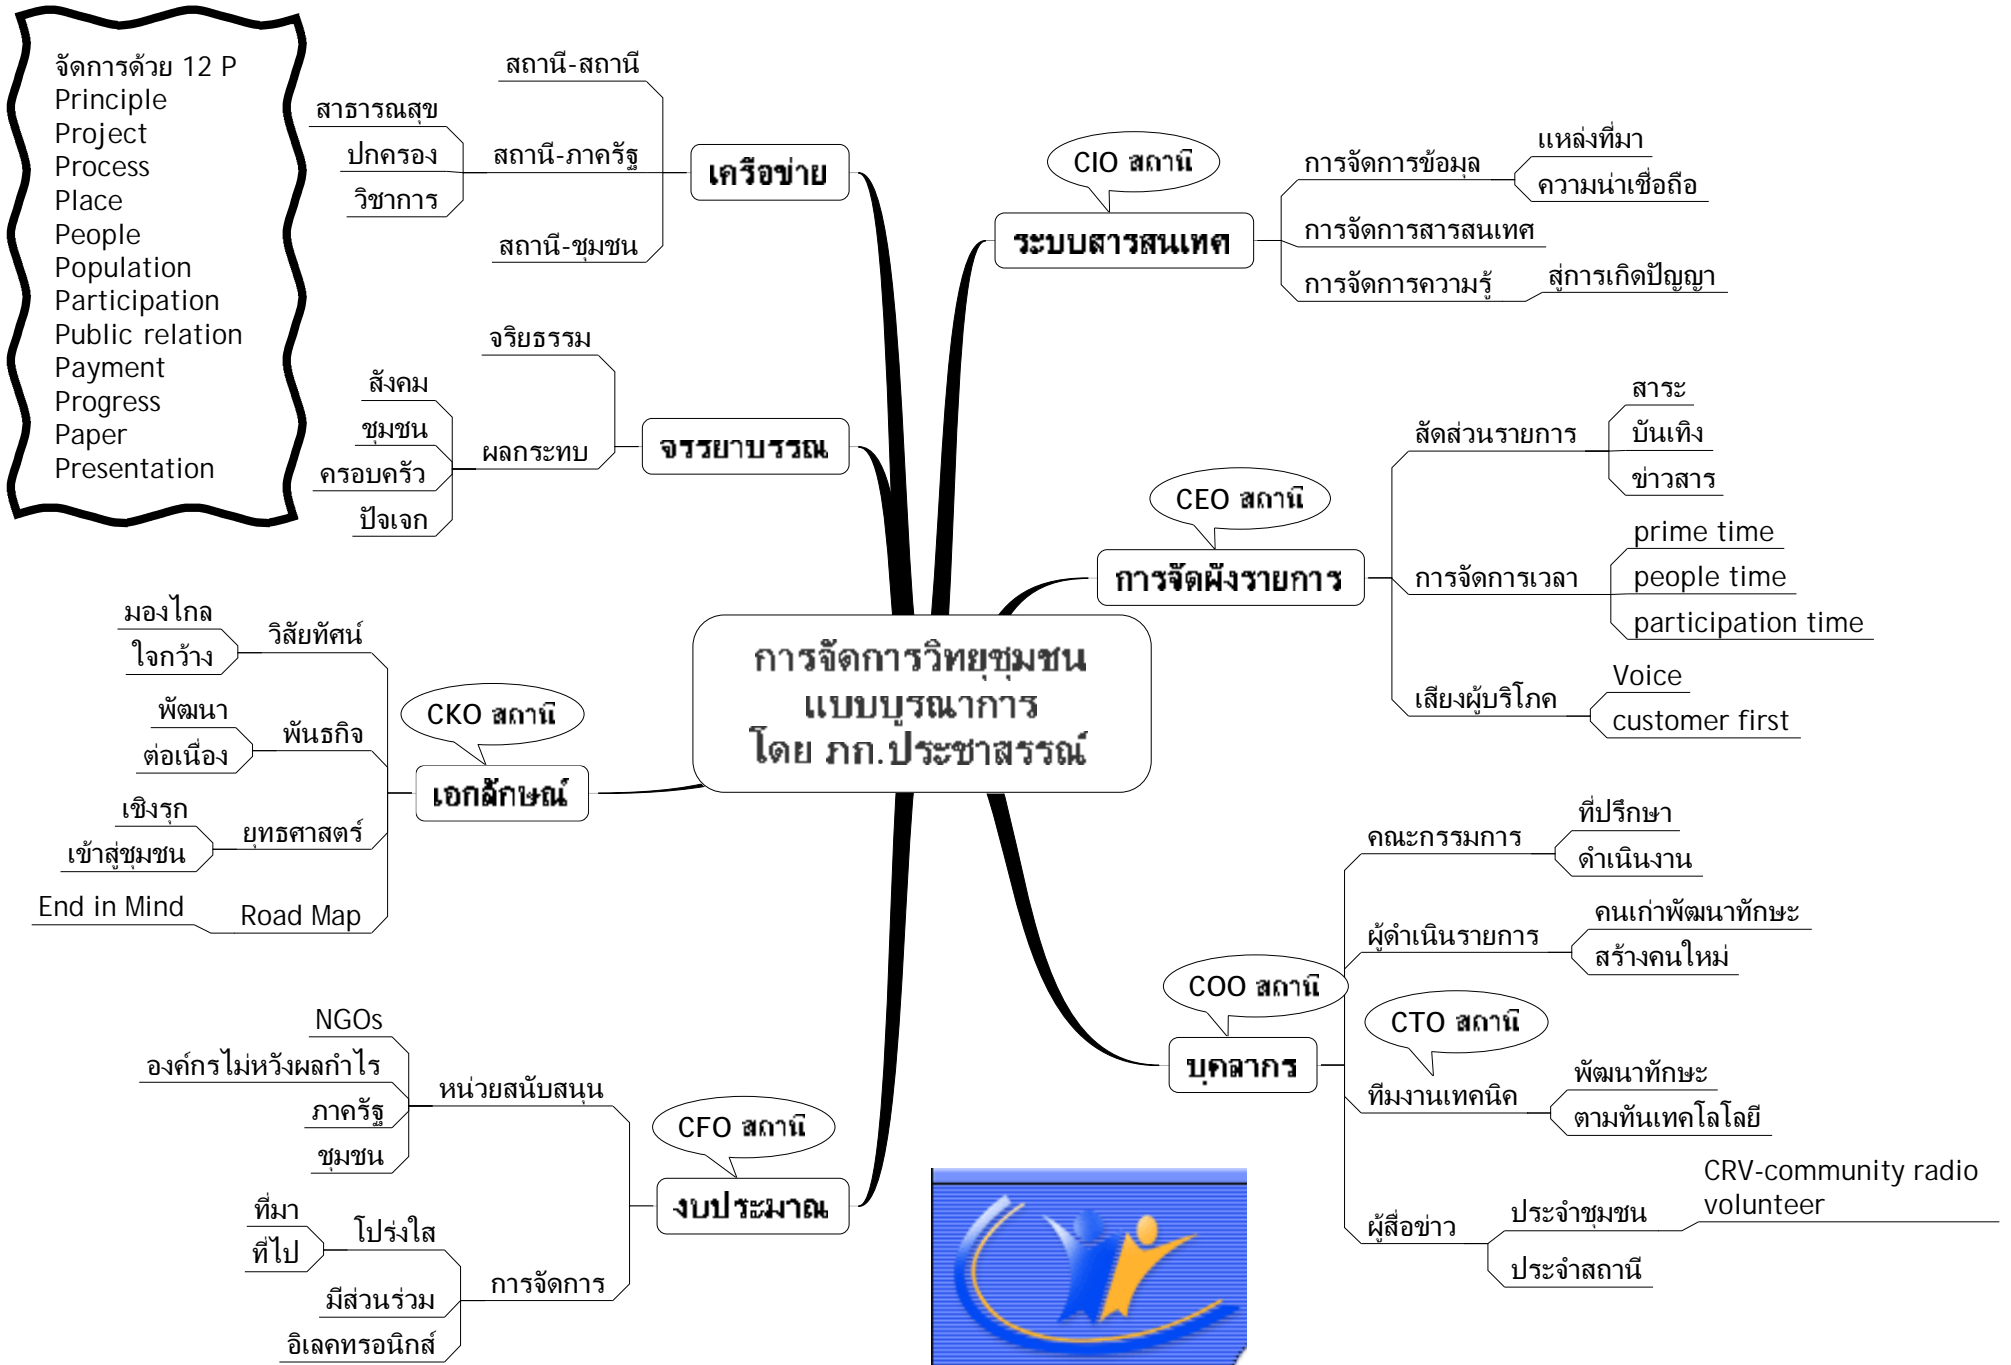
จัดการด้วย 12 P
Principle
Project
Process
Place
People
Population
Participation
Public relation
Payment
Progress
Paper
Presentation

การจัดการวิทยุชุมชน
แบบบูรณาการ
โดย ภภ.ประชาสรรณ์

เครือข่าย
สถานี-สถานี
สถานี-ภาครัฐ
สาธารณสุข
ปกครอง
วิชาการ
สถานี-ชุมชน

จรรยาบรรณ
จริยธรรม
ผลกระทบ
สังคม
ชุมชน
ครอบครัว
ปัจเจก

CKO สถานี
เอกลักษณ์
วิสัยทัศน์
มองไกล
ใจกว้าง
พันธกิจ
พัฒนา
ต่อเนื่อง
ยุทธศาสตร์
เชิงรุก
เข้าสู่ชุมชน
Road Map
End in Mind

CFO สถานี
งบประมาณ
หน่วยสนับสนุน
NGOs
องค์กรไม่หวังผลกำไร
ภาครัฐ
ชุมชน
การจัดการ
โปร่งใส
ที่มา
ที่ไป
มีส่วนร่วม
อิเลคทรอนิกส์

CIO สถานี
ระบบสารสนเทศ
การจัดการข้อมูล
แหล่งที่มา
ความน่าเชื่อถือ
การจัดการสารสนเทศ
การจัดการความรู้
สู่การเกิดปัญญา

CEO สถานี
การจัดผังรายการ
สัดส่วนรายการ
สาระ
บันเทิง
ข่าวสาร
การจัดการเวลา
prime time
people time
participation time
เสียงผู้บริโภค
Voice
customer first

COO สถานี
บุคลากร
คณะกรรมการ
ที่ปรึกษา
ดำเนินงาน
ผู้ดำเนินรายการ
คนเก่าพัฒนาทักษะ
สร้างคนใหม่
CTO สถานี
ทีมงานเทคนิค
พัฒนาทักษะ
ตามทันเทคโลโลยี
ผู้สื่อข่าว
ประจำชุมชน
CRV-community radio volunteer
ประจำสถานี